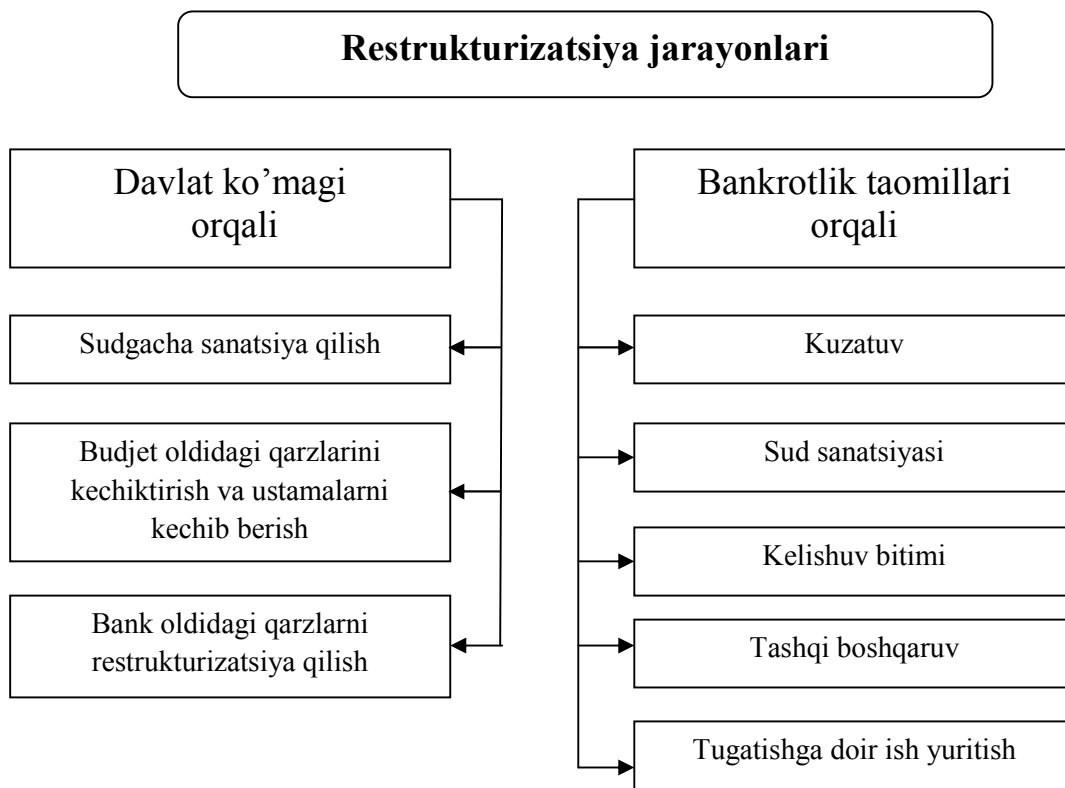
Restrukturizatsiya jarayonlari

Davlat ko'magi orqali

Sudgacha sanatsiya qilish

Budjet oldidagi qarzlarini kechiktirish va ustamalarni kechib berish

Bank oldidagi qarzlarni restrukturizatsiya qilish

Bankrotlik taomillari orqali

Kuzatuv

Sud sanatsiyasi

Kelishuv bitimi

Tashqi boshqaruv

Tugatishga doir ish yuritish